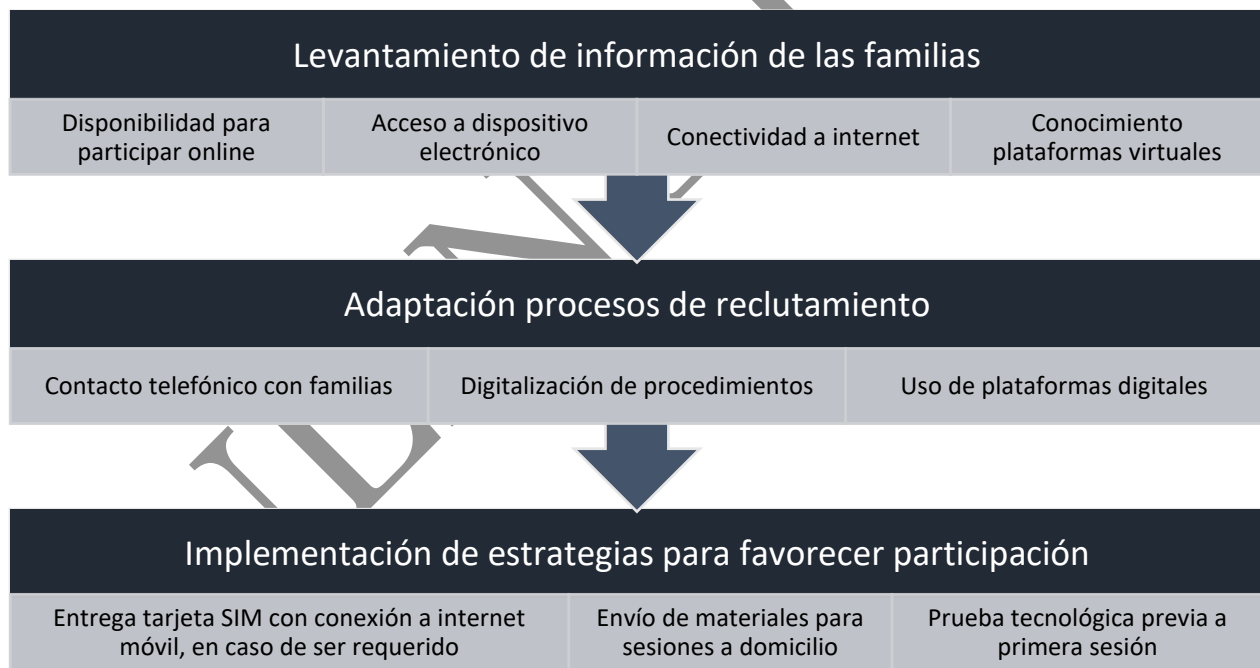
Levantamiento de información de las familias

Disponibilidad para participar online

Acceso a dispositivo electrónico

Conectividad a internet

Conocimiento plataformas virtuales

Adaptación procesos de reclutamiento

Contacto telefónico con familias

Digitalización de procedimientos

Uso de plataformas digitales

Implementación de estrategias para favorecer participación

Entrega tarjeta SIM con conexión a internet móvil, en caso de ser requerido

Envío de materiales para sesiones a domicilio

Prueba tecnológica previa a primera sesión